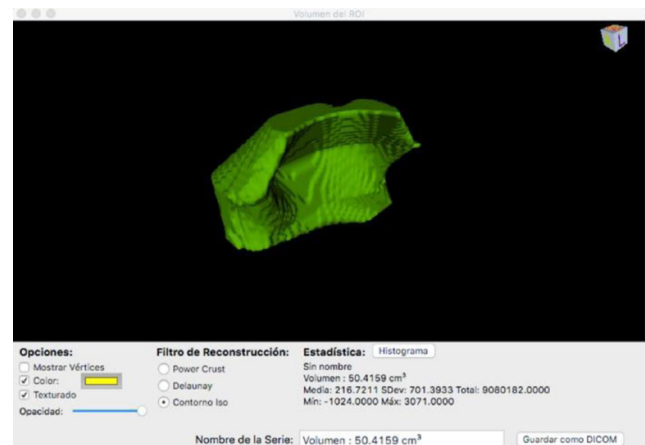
Volumen del ROI

Opciones:
Mostrar Vértices
Color:
Texturado
Opacidad:

Filtro de Reconstrucción:
Power Crust
Delaunay
Contorno Iso

Estadística: Histograma
Sin nombre
Volumen : 50.4159 cm³
Media: 216.7211 SDev: 701.3933 Total: 9080182.0000
Min: -1024.0000 Máx: 3071.0000

Nombre de la Serie: Volumen : 50.4159 cm³
Guardar como DICOM